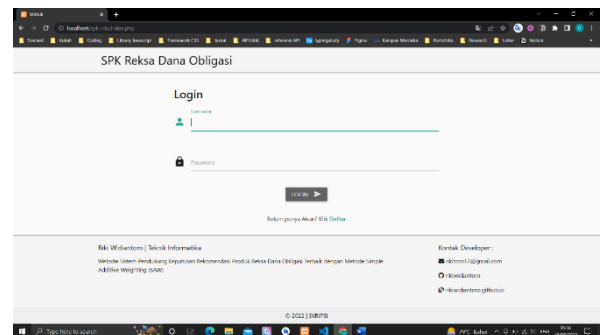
SKRIPSI
localhost/spk-idx/index.php
Sosmed | Kuliah | Coding | Library Javascript | Framework CSS | Jurnal | API Coba | unhemera MK | typingstudy | Figma | Kampus Merdeka | Portofolio | Research | Lokal | Notion

SPK Reksa Dana Obligasi

Login

Username

Password

LOGIN

Belum punya Akun? Klik Daftar

Riki Widiantoro | Teknik Informatika

Website Sistem Pendukung Keputusan Rekomendasi Produk Reksa Dana Obligasi Terbaik dengan Metode Simple Additive Weighting (SAW)

Kontak Developer :

rikitoro12@gmail.com

rikiwidiantoro

rikiwidiantoro.github.io

© 2022 | SKRIPSI

Type here to search

29°C Kabut

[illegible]